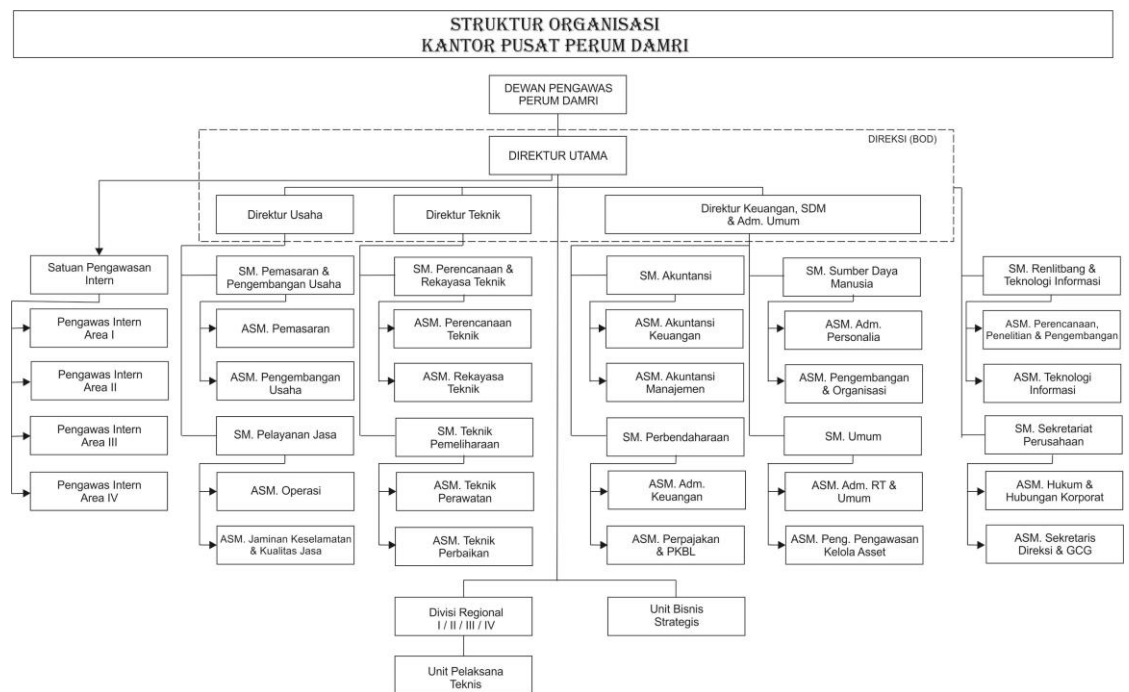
STRUKTUR ORGANISASI
KANTOR PUSAT PERUM DAMRI

DEWAN PENGAWAS PERUM DAMRI

DIREKSI (BOD)

DIREKTUR UTAMA

Direktur Usaha

Direktur Teknik

Direktur Keuangan, SDM & Adm. Umum

Satuan Pengawasan Intern

Pengawas Intern Area I

Pengawas Intern Area II

Pengawas Intern Area III

Pengawas Intern Area IV

SM. Pemasaran & Pengembangan Usaha

ASM. Pemasaran

ASM. Pengembangan Usaha

SM. Pelayanan Jasa

ASM. Operasi

ASM. Jaminan Keselamatan & Kualitas Jasa

SM. Perencanaan & Rekayasa Teknik

ASM. Perencanaan Teknik

ASM. Rekayasa Teknik

SM. Teknik Pemeliharaan

ASM. Teknik Perawatan

ASM. Teknik Perbaikan

SM. Akuntansi

ASM. Akuntansi Keuangan

ASM. Akuntansi Manajemen

SM. Perbendaharaan

ASM. Adm. Keuangan

ASM. Perpajakan & PKBL

SM. Sumber Daya Manusia

ASM. Adm. Personalia

ASM. Pengembangan & Organisasi

SM. Umum

ASM. Adm. RT & Umum

ASM. Peng. Pengawasan Kelola Asset

SM. Renlitbang & Teknologi Informasi

ASM. Perencanaan, Penelitian & Pengembangan

ASM. Teknologi Informasi

SM. Sekretariat Perusahaan

ASM. Hukum & Hubungan Korporat

ASM. Sekretaris Direksi & GCG

Divisi Regional I / II / III / IV

Unit Bisnis Strategis

Unit Pelaksana Teknis